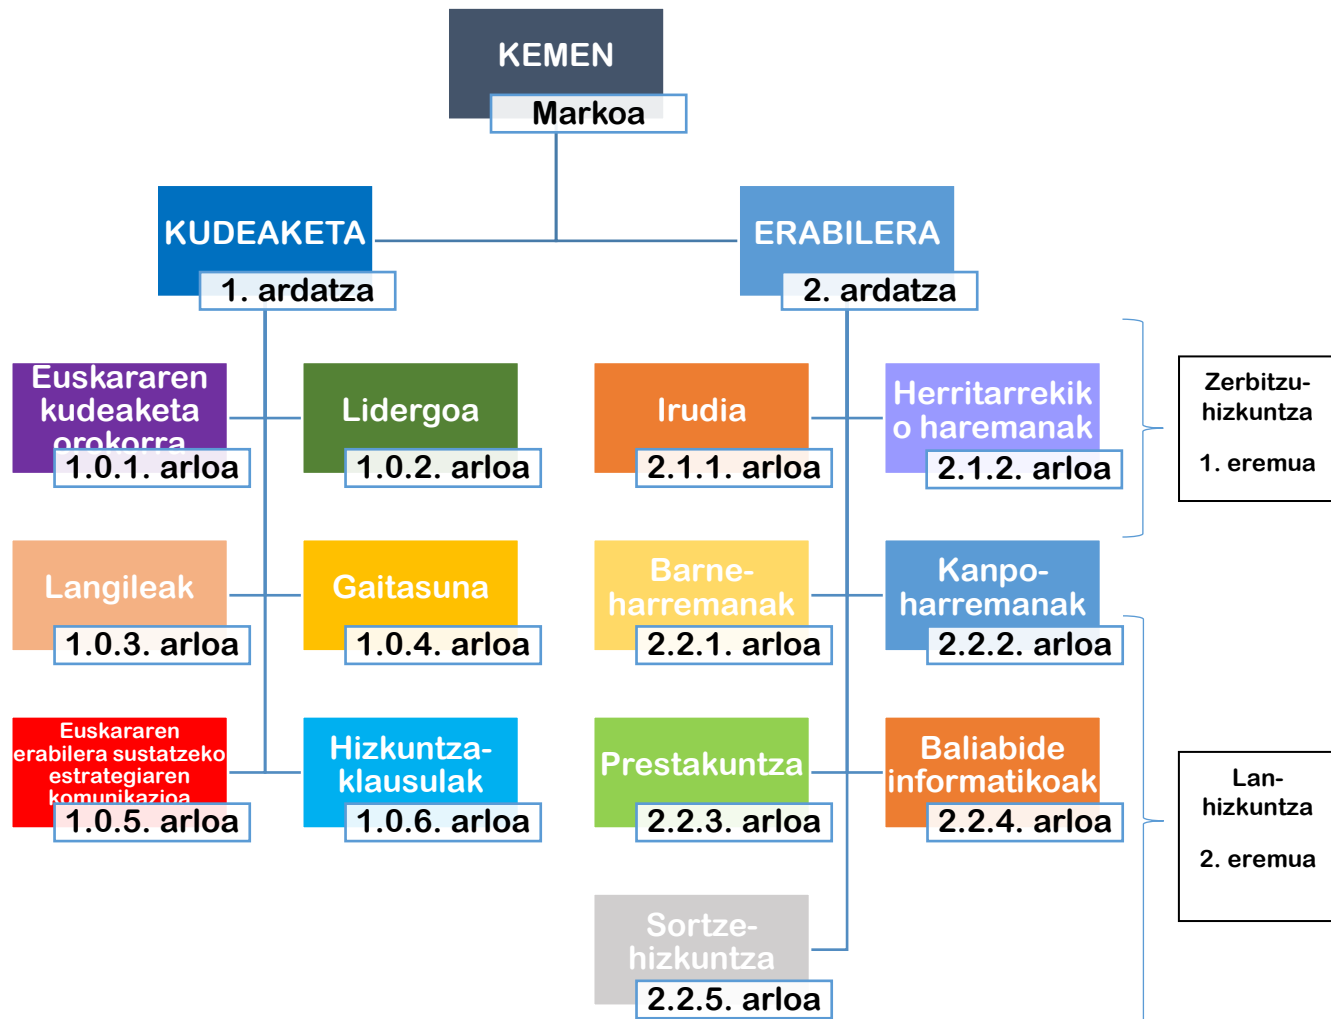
KEMEN
Markoa

KUDEAKETA
1. ardatza

ERABILERA
2. ardatza

Euskararen kudeaketa orokorra
1.0.1. arloa

Lidergoa
1.0.2. arloa

Irudia
2.1.1. arloa

Herritarrekiko haremanak
2.1.2. arloa

Zerbitzu-hizkuntza

1. eremua

Langileak
1.0.3. arloa

Gaitasuna
1.0.4. arloa

Barne-harremanak
2.2.1. arloa

Kanpo-harremanak
2.2.2. arloa

Euskararen erabilera sustatzeko estrategiaren komunikazioa
1.0.5. arloa

Hizkuntza-klausulak
1.0.6. arloa

Prestakuntza
2.2.3. arloa

Baliabide informatikoak
2.2.4. arloa

Lan-hizkuntza

2. eremua

Sortze-hizkuntza
2.2.5. arloa